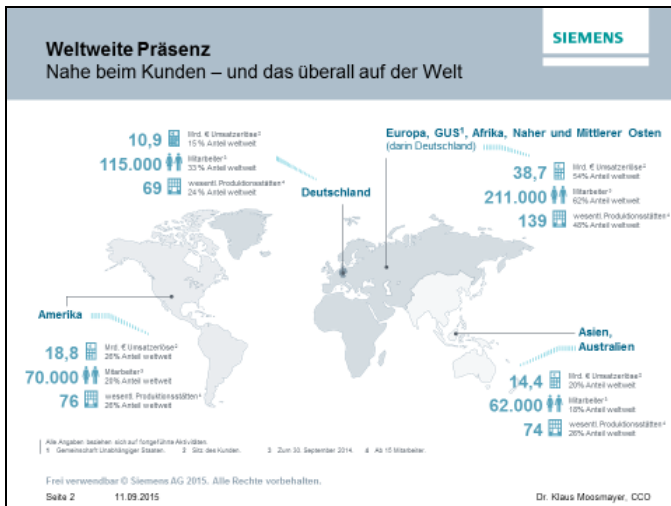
SIEMENS

Weltweite Präsenz
Nahe beim Kunden – und das überall auf der Welt

10,9 Mrd. € Umsatzerlöse²
15 % Anteil weltweit

115.000 Mitarbeiter³
33 % Anteil weltweit

69 wesentl. Produktionsstätten⁴
24 % Anteil weltweit

Deutschland

Europa, GUS¹, Afrika, Naher und Mittlerer Osten
(darin Deutschland)

38,7 Mrd. € Umsatzerlöse²
54% Anteil weltweit

211.000 Mitarbeiter³
62% Anteil weltweit

139 wesentl. Produktionsstätten⁴
48% Anteil weltweit

Amerika

18,8 Mrd. € Umsatzerlöse²
26% Anteil weltweit

70.000 Mitarbeiter³
20% Anteil weltweit

76 wesentl. Produktionsstätten⁴
26% Anteil weltweit

Asien, Australien

14,4 Mrd. € Umsatzerlöse²
20% Anteil weltweit

62.000 Mitarbeiter³
18% Anteil weltweit

74 wesentl. Produktionsstätten⁴
26% Anteil weltweit

Alle Angaben beziehen sich auf fortgeführte Aktivitäten.
1 Gemeinschaft Unabhängiger Staaten. 2 Sitz des Kunden. 3 Zum 30. September 2014. 4 Ab 15 Mitarbeiter.

Frei verwendbar © Siemens AG 2015. Alle Rechte vorbehalten.

Seite 2 11.09.2015 Dr. Klaus Moosmayer, CCO